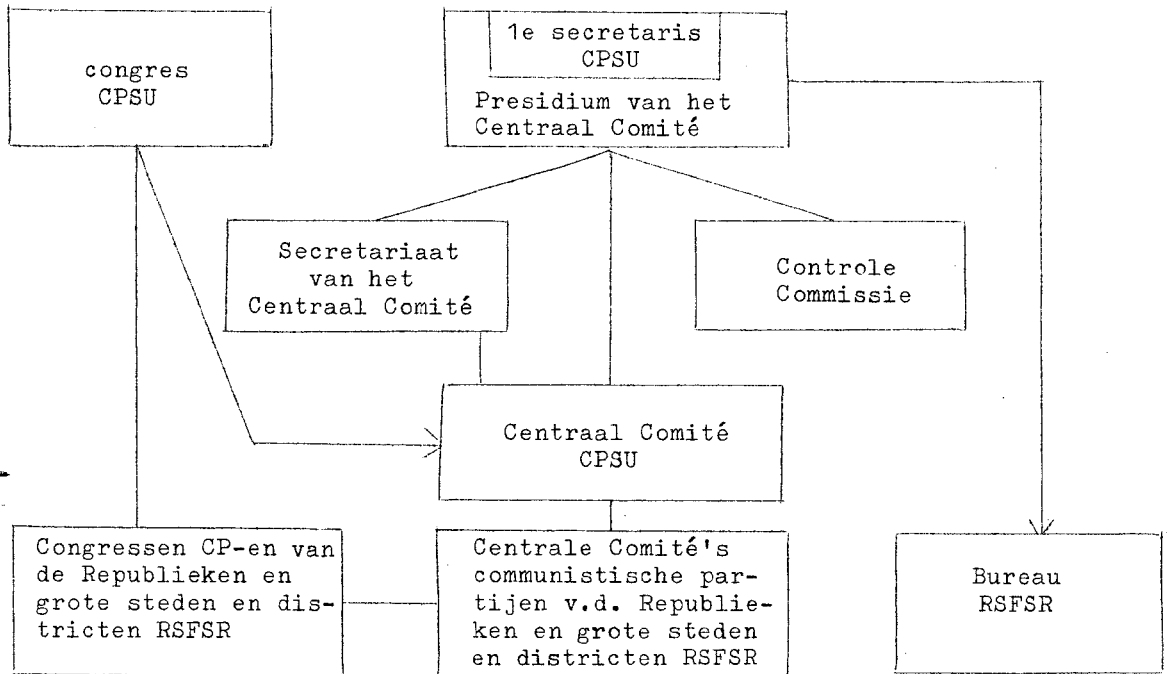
congres
CPSU

1e secretaris
CPSU

Presidium van het
Centraal Comité

Secretariaat
van het
Centraal Comité

Controle
Commissie

Centraal Comité
CPSU

Congressen CP-en van de Republieken en grote steden en districten RSFSR

Centrale Comité's communistische partijen v.d. Republieken en grote steden en districten RSFSR

Bureau
RSFSR